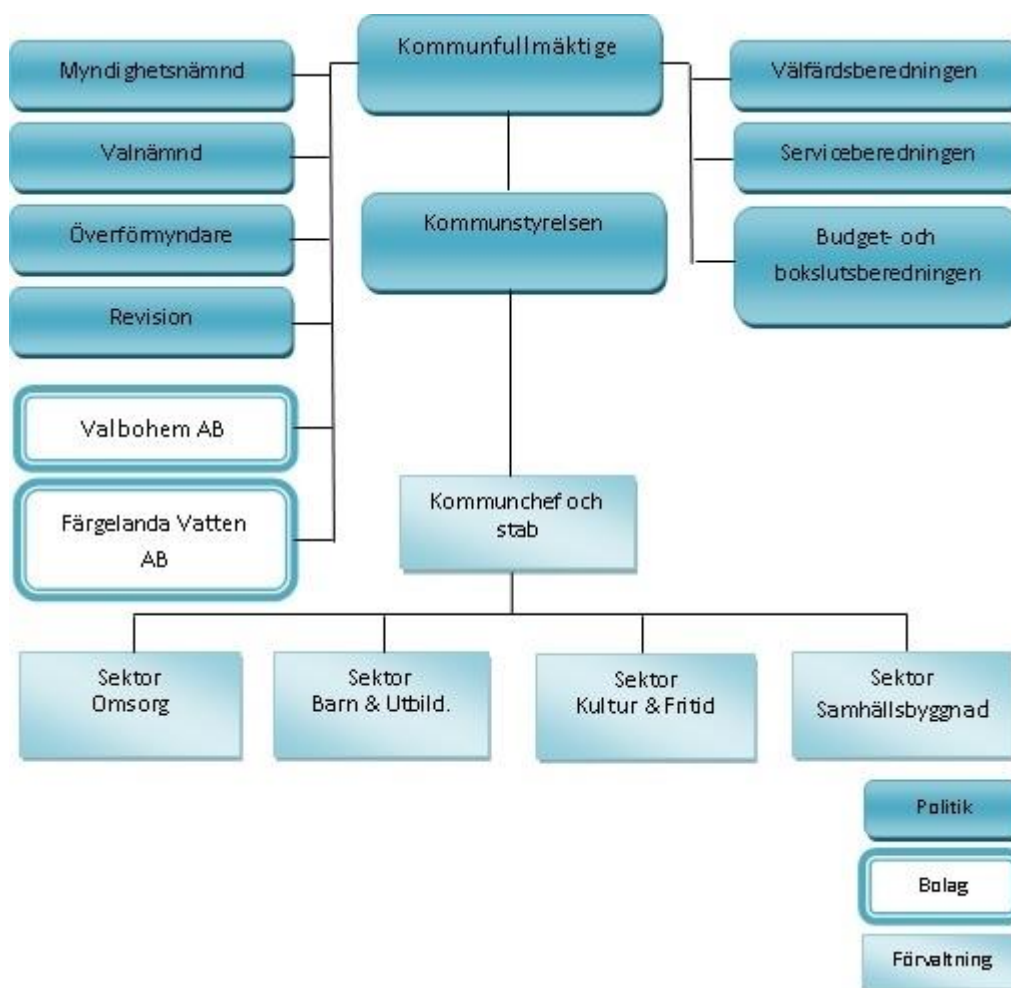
Kommunfullmäktige

Myndighetsnämnd

Valnämnd

Överförmyndare

Revision

Valbohem AB

Färgelanda Vatten AB

Välfärdsberedningen

Serviceberedningen

Budget- och bokslutsberedningen

Kommunstyrelsen

Kommunchef och stab

Sektor Omsorg

Sektor Barn & Utbild.

Sektor Kultur & Fritid

Sektor Samhällsbyggnad

Politik

Bolag

Förvaltning